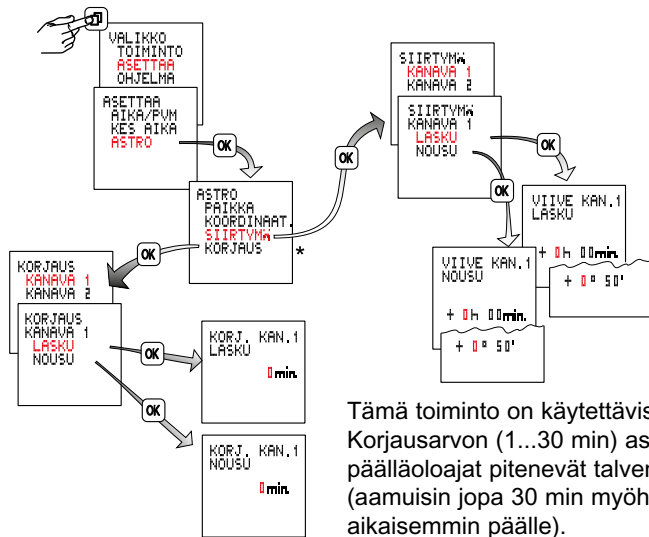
VALIKKO
TOIMINTO
ASETTAA
OHJELMA

ASETTAA
AIKA/PVM
KES AIKA
ASTRO

OK

ASTRO
PAIKKA
KOORDINAAT.
SIIRTYMÄ
KORJAUS

*

OK

SIIRTYMÄ
KANAVA 1
KANAVA 2

SIIRTYMÄ
KANAVA 1
LASKU
NOUSU

OK

OK

VIIVE KAN.1
LASKU

+ 0h 00min.

+ 0° 50'

VIIVE KAN.1
NOUSU

+ 0h 00min.

+ 0° 50'

OK

KORJAUS
KANAVA 1
KANAVA 2

KORJAUS
KANAVA 1
LASKU
NOUSU

OK

KORJ. KAN.1
LASKU

0min.

OK

KORJ. KAN.1
NOUSU

0min.

Tämä toiminto on käytettävis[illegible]
Korjausarvon (1...30 min) as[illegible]
päälläoloajat pitenevät talver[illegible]
(aamuisin jopa 30 min myöh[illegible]
aikaisemmin päälle).